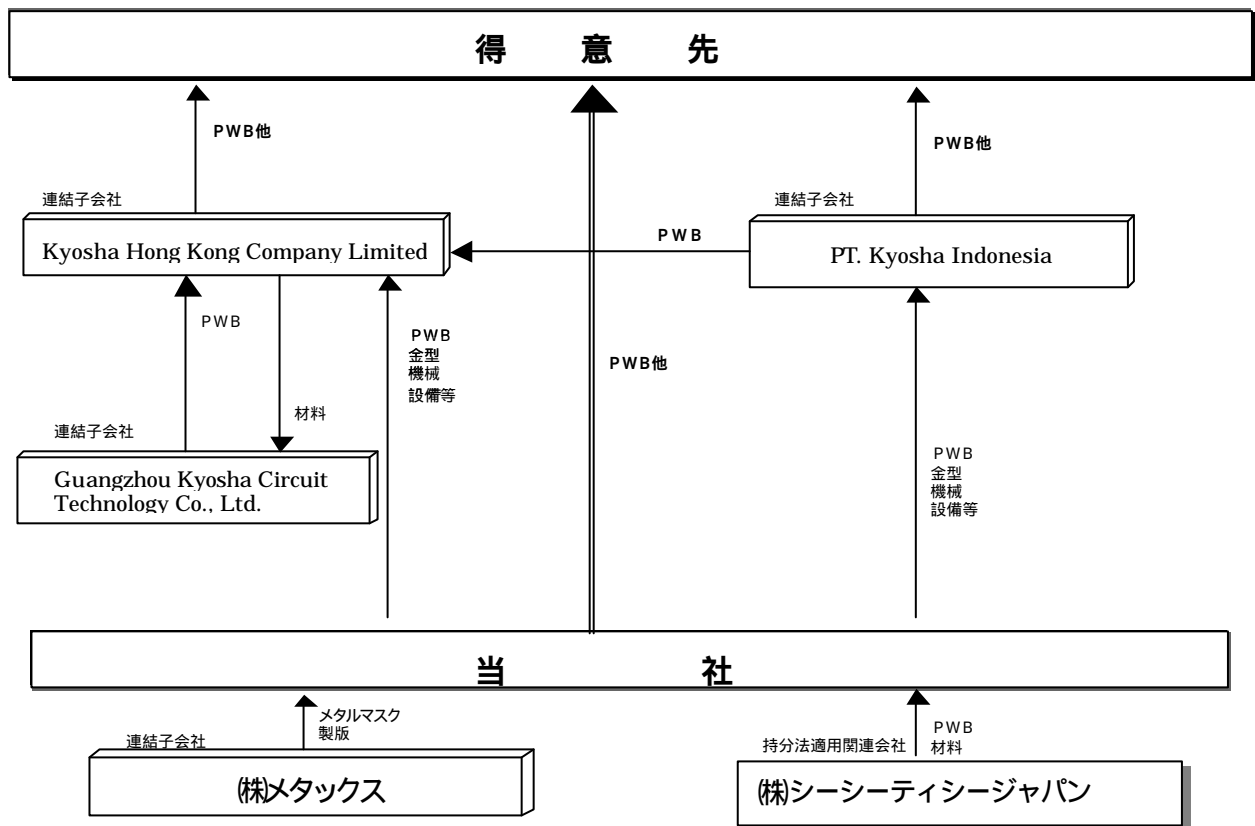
得 意 先

PWB他

PWB他

連結子会社

Kyosha Hong Kong Company Limited

PWB

連結子会社

PT. Kyosha Indonesia

PWB

PWB
金型
機械
設備等

PWB他

材料

連結子会社

Guangzhou Kyosha Circuit Technology Co., Ltd.

PWB
金型
機械
設備等

当 社

メタルマスク
製版

連結子会社

㈱メタックス

PWB
材料

持分法適用関連会社

㈱シーシーティシージャパン